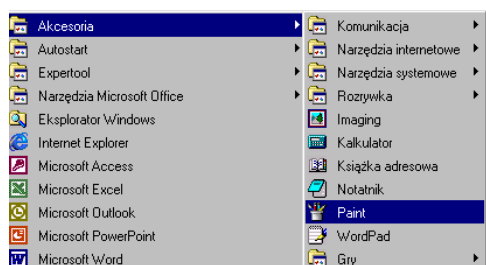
Akcesoria
Autostart
Expertool
Narzędzia Microsoft Office
Eksplorator Windows
Internet Explorer
Microsoft Access
Microsoft Excel
Microsoft Outlook
Microsoft PowerPoint
Microsoft Word

Komunikacja
Narzędzia internetowe
Narzędzia systemowe
Rozrywka
Imaging
Kalkulator
Książka adresowa
Notatnik
Paint
WordPad
Gry